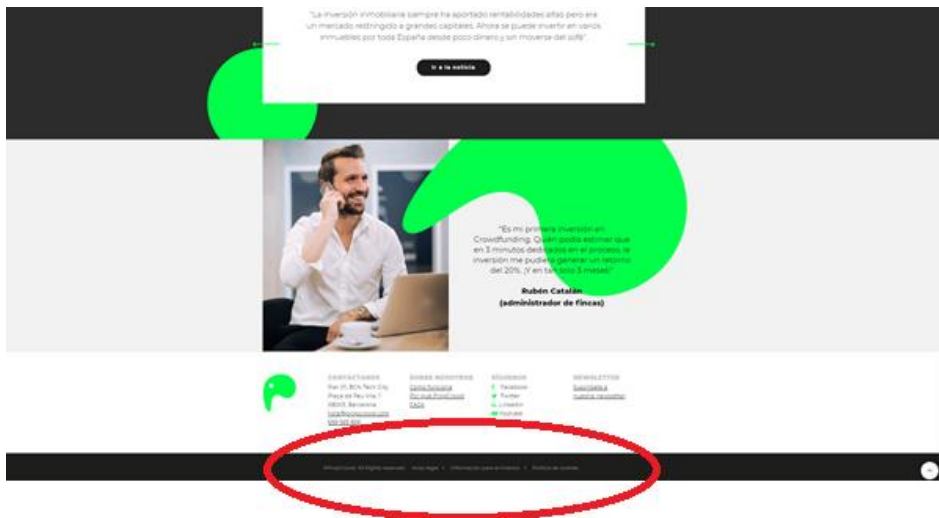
"La inversión inmobiliaria siempre ha aportado rentabilidades altas pero era un mercado restringido a grandes capitales. Ahora se puede invertir en varios inmuebles por toda España desde poco dinero y sin moverse del sofá"

Ir a la noticia

"Es mi primera inversión en Crowdfunding. Quién podía estimar que en 3 minutos dedicados en el proceso, la inversión me pudiera generar un retorno del 20%. ¡Y en tan solo 3 meses!"

Rubén Catalán
(administrador de fincas)

CONTACTANOS
Pier 01, BCN Tech City
Plaça de Pau Vila, 1
08039, Barcelona
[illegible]
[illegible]

SOBRE NOSOTROS
Cómo funciona
Por qué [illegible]
FAQS

SÍGUENOS
Facebook
Twitter
Linkedin
Youtube

NEWSLETTER
Suscríbete a nuestra newsletter

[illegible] All Rights reserved · Aviso legal · Información para el inversor · Política de cookies